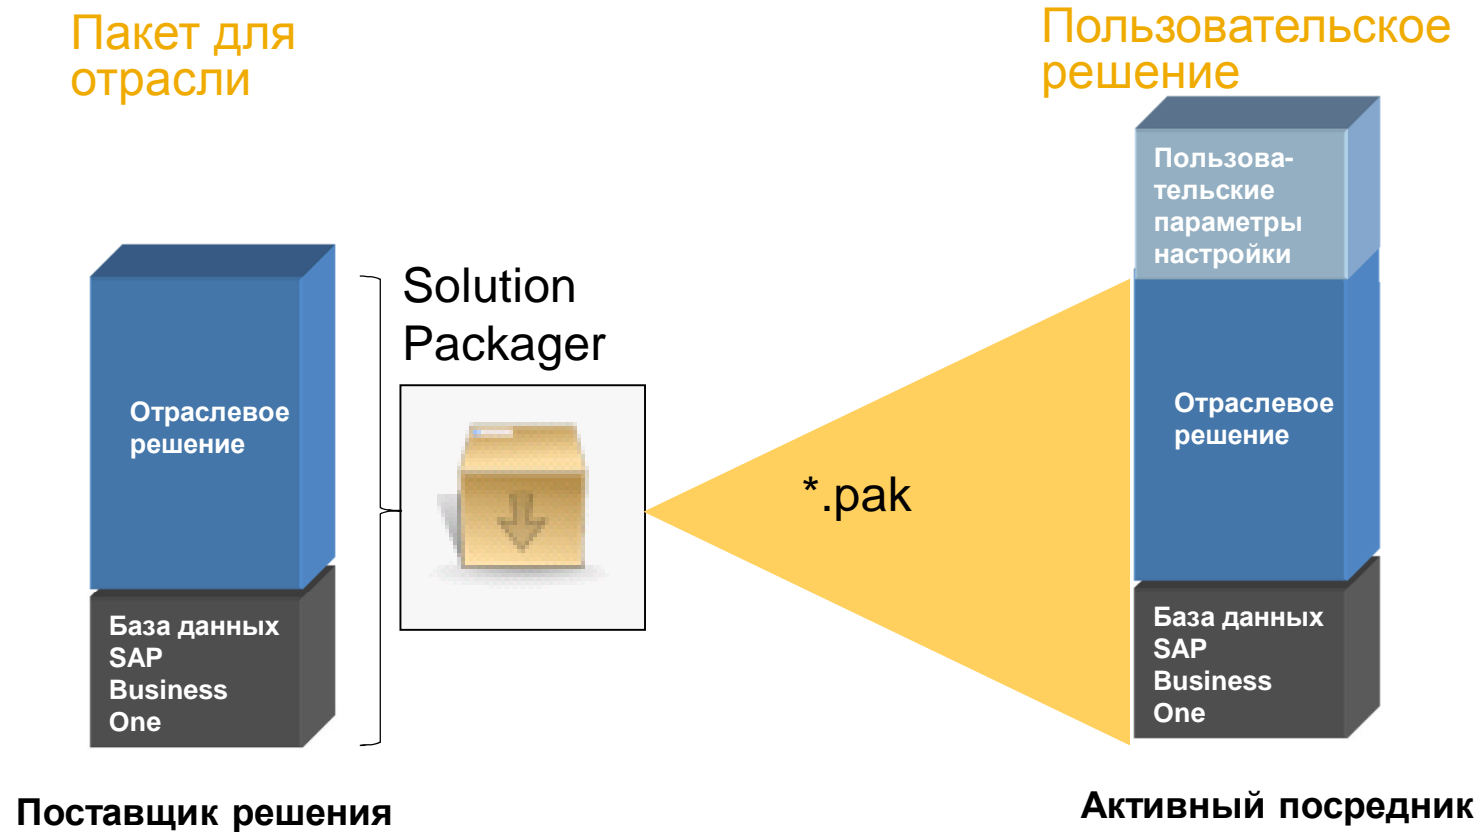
Пакет для отрасли

Пользовательское решение

Отраслевое решение

База данных SAP Business One

Solution Packager

*.pak

Пользовательские параметры настройки

Отраслевое решение

База данных SAP Business One

Поставщик решения

Активный посредник